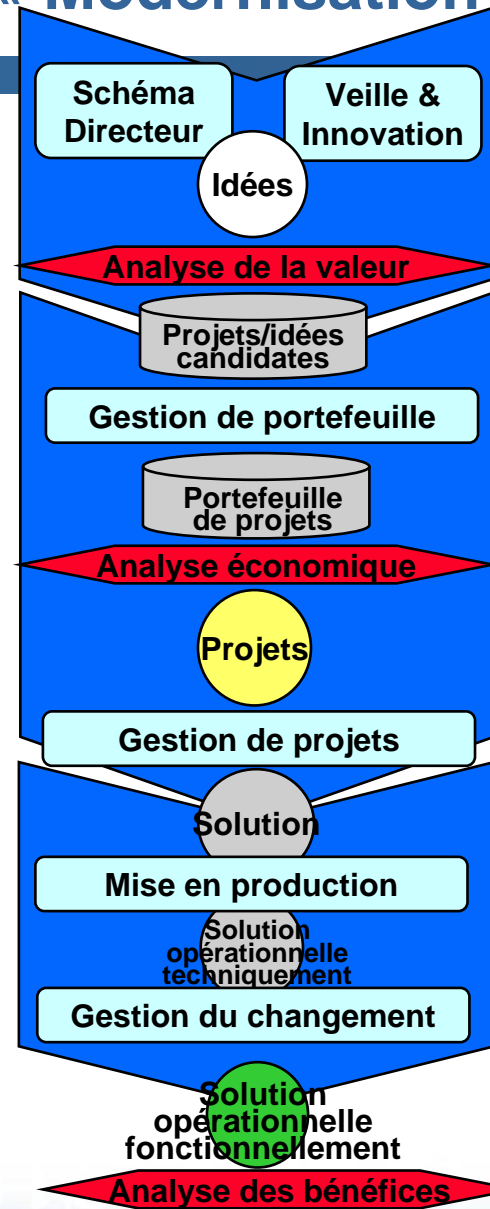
« Modernisation

Schéma Directeur

Veille & Innovation

Idées

Analyse de la valeur

Projets/idées candidates

Gestion de portefeuille

Portefeuille de projets

Analyse économique

Projets

Gestion de projets

Solution

Mise en production

Solution opérationnelle techniquement

Gestion du changement

Solution opérationnelle fonctionnellement

Analyse des bénéfices